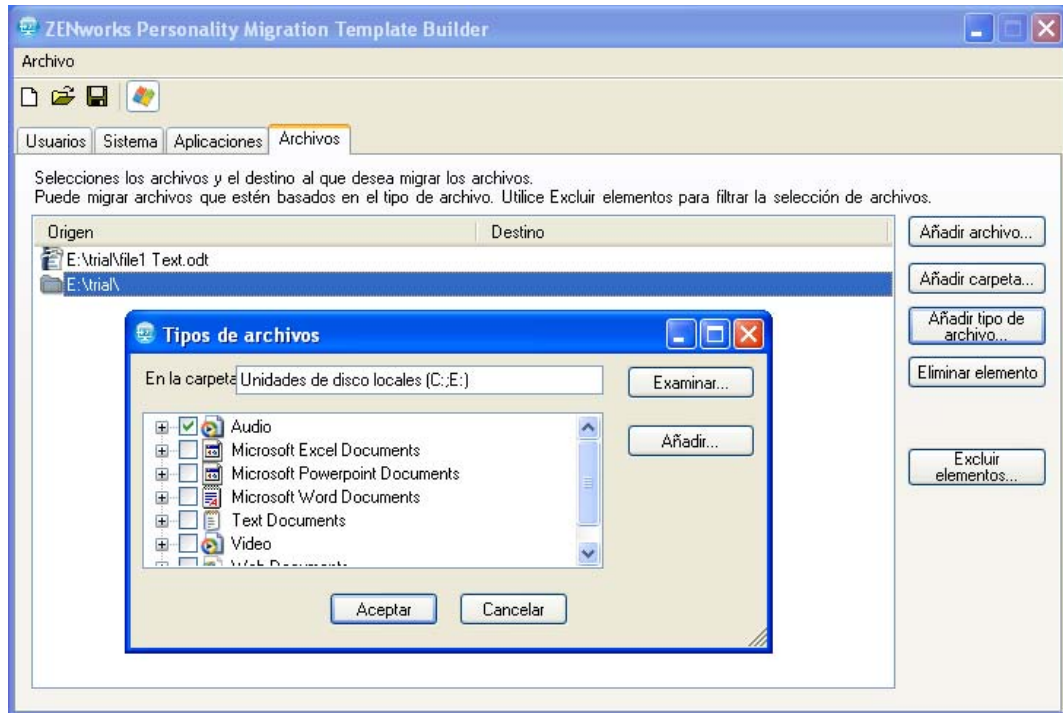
ZENworks Personality Migration Template Builder
Archivo

Usuarios | Sistema | Aplicaciones | Archivos

Selecciones los archivos y el destino al que desea migrar los archivos.
Puede migrar archivos que estén basados en el tipo de archivo. Utilice Excluir elementos para filtrar la selección de archivos.

| Origen | Destino |
|---|---|
| E:\trial\file1 Text.odt | |
| E:\trial\ | |

Añadir archivo...
Añadir carpeta...
Añadir tipo de archivo...
Eliminar elemento
Excluir elementos...

Tipos de archivos
En la carpeta Unidades de disco locales (C:;E:)
Examinar...
Audio
Microsoft Excel Documents
Microsoft Powerpoint Documents
Microsoft Word Documents
Text Documents
Video
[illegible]
Añadir...
Aceptar
Cancelar